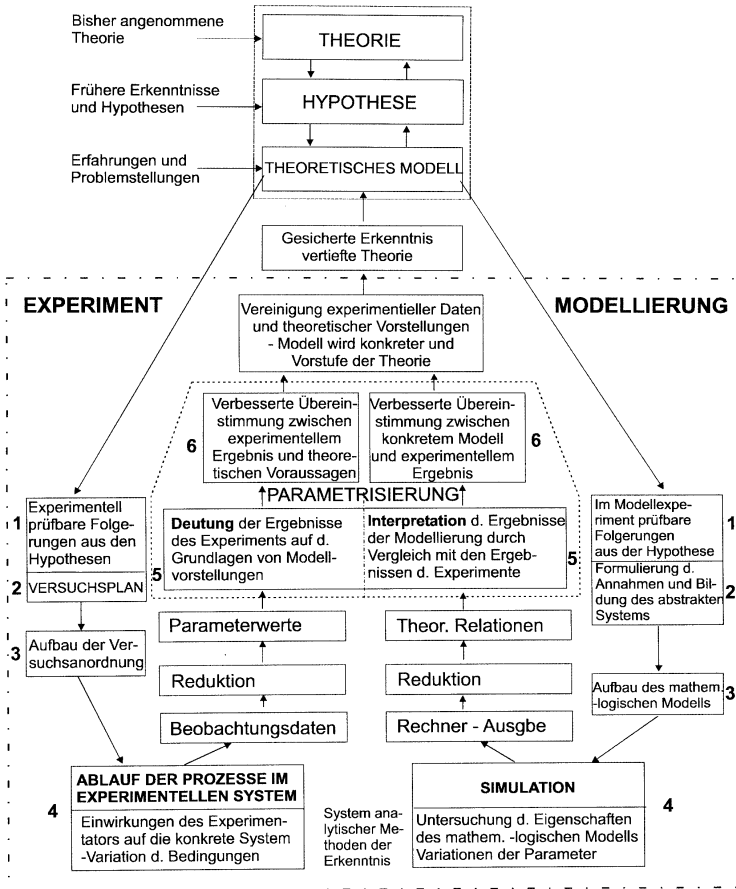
Bisher angenommene Theorie

THEORIE

Frühere Erkenntnisse und Hypothesen

HYPOTHESE

Erfahrungen und Problemstellungen

THEORETISCHES MODELL

Gesicherte Erkenntnis vertiefte Theorie

EXPERIMENT

MODELLIERUNG

Vereinigung experimentieller Daten und theoretischer Vorstellungen - Modell wird konkreter und Vorstufe der Theorie

6

Verbesserte Übereinstimmung zwischen experimentellem Ergebnis und theoretischen Voraussagen

Verbesserte Übereinstimmung zwischen konkretem Modell und experimentellem Ergebnis

6

PARAMETRISIERUNG

1 Experimentell prüfbare Folgerungen aus den Hypothesen

2 VERSUCHSPLAN

Deutung der Ergebnisse des Experiments auf d. Grundlagen von Modellvorstellungen

5

Interpretation d. Ergebnisse der Modellierung durch Vergleich mit den Ergebnissen d. Experimente

5

Im Modellexperiment prüfbare Folgerungen aus der Hypothese

1

Formulierung d. Annahmen und Bildung des abstrakten Systems

2

3 Aufbau der Versuchsanordnung

Parameterwerte

Reduktion

Beobachtungsdaten

Theor. Relationen

Reduktion

Rechner - Ausgbe

Aufbau des mathem. -logischen Modells

3

4

ABLAUF DER PROZESSE IM EXPERIMENTELLEN SYSTEM

Einwirkungen des Experimentators auf die konkrete System -Variation d. Bedingungen

System analytischer Methoden der Erkenntnis

SIMULATION

Untersuchung d. Eigenschaften des mathem. -logischen Modells Variationen der Parameter

4